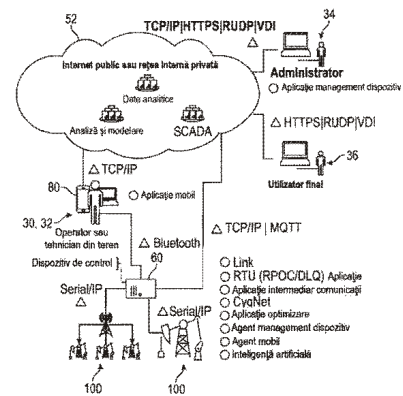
52

TCP/IP|HTTPS|RUDP|VDI

34

Internet public sau rețea internă privată

Date analitice

Analiză și modelare

SCADA

Administrator

○ Aplicație management dispozitiv

△ HTTPS|RUDP|VDI

36

Utilizator final

△ TCP/IP

80

○ Aplicație mobil

30, 32

Operator sau tehnician din teren

△ Bluetooth

△ TCP/IP | MQTT

Dispozitiv de control

60

○ Link

○ RTU (RPOC/DLQ) Aplicație

○ Aplicație intermediar comunicați

○ CygNet

○ Aplicație optimizare

○ Agent management dispozitiv

○ Agent mobil

○ Inteligență artificială

Serial/IP

△ Serial/IP

100

100